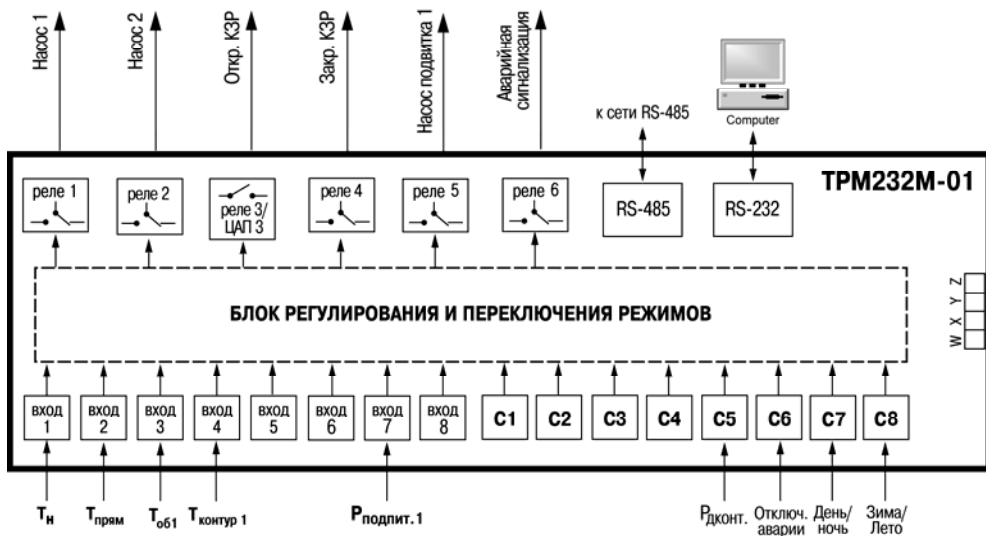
Насос 1

Насос 2

Откр. КЗР

Закр. КЗР

Насос подпитка 1

Аварийная сигнализация

к сети RS-485

Computer

ТРМ232М-01

реле 1

реле 2

реле 3/ ЦАП 3

реле 4

реле 5

реле 6

RS-485

RS-232

БЛОК РЕГУЛИРОВАНИЯ И ПЕРЕКЛЮЧЕНИЯ РЕЖИМОВ

W X Y Z

вход 1

вход 2

вход 3

вход 4

вход 5

вход 6

вход 7

вход 8

С1

С2

С3

С4

С5

С6

С7

С8

$Т_н$ $Т_{прям}$ $Т_{об1}$ $Т_{контур 1}$ $Р_{подпит. 1}$ $Р_{ДКОНТ.}$ Отключ. аварии День/ ночь Зима/ Лето